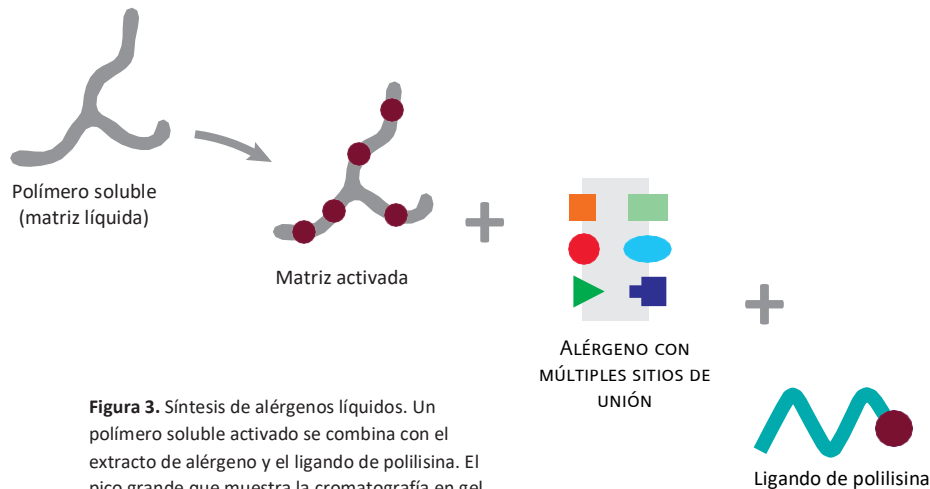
Polímero soluble
(matriz líquida)

Matriz activada

+

Alérgeno con múltiples sitios de unión

+

Ligando de polilisina

**Figura 3.** Síntesis de alérgenos líquidos. Un polímero soluble activado se combina con el extracto de alérgeno y el ligando de polilisina. El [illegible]